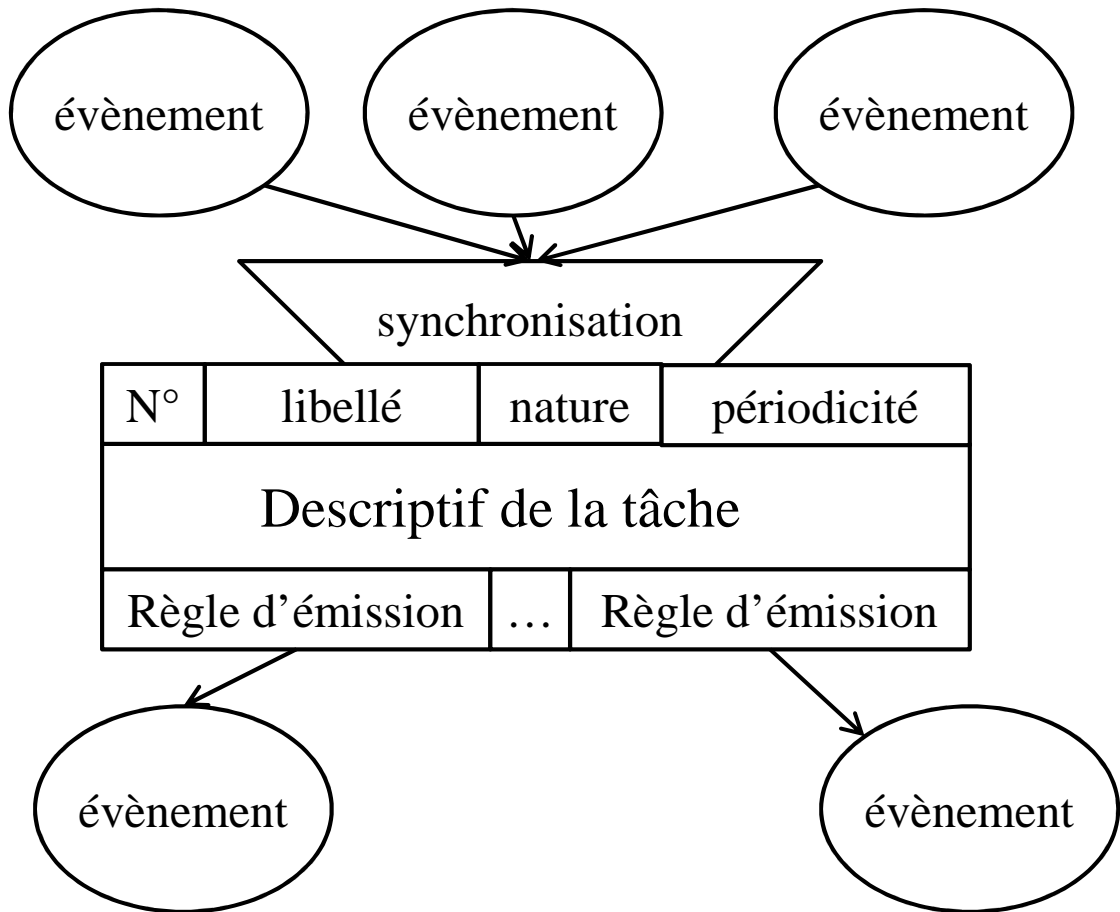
évènement

évènement

évènement

synchronisation

| N° | libellé | nature | périodicité |
|---|---|---|---|

Descriptif de la tâche

| Règle d'émission | … | Règle d'émission |
|---|---|---|

évènement

évènement